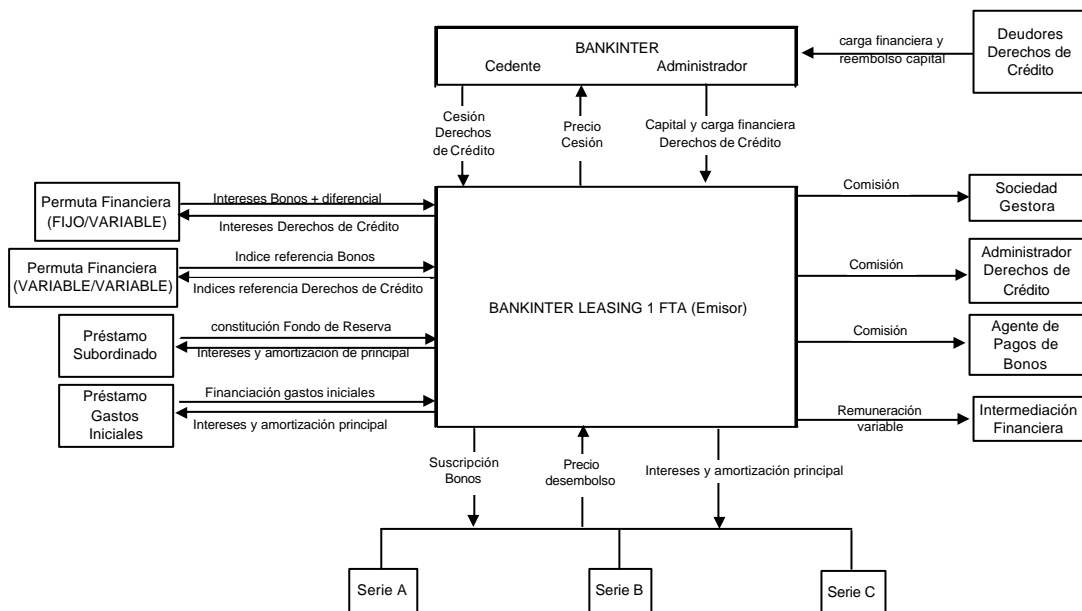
BANKINTER
Cedente Administrador

carga financiera y reembolso capital

Deudores Derechos de Crédito

Cesión Derechos de Crédito

Precio Cesión

Capital y carga financiera Derechos de Crédito

Permuta Financiera (FIJO/VARIABLE)

Intereses Bonos + diferencial

Intereses Derechos de Crédito

Permuta Financiera (VARIABLE/VARIABLE)

Indice referencia Bonos

Indices referencia Derechos de Crédito

Préstamo Subordinado

constitución Fondo de Reserva

Intereses y amortización de principal

Préstamo Gastos Iniciales

Financiación gastos iniciales

Intereses y amortización principal

BANKINTER LEASING 1 FTA (Emisor)

Comisión

Sociedad Gestora

Comisión

Administrador Derechos de Crédito

Comisión

Agente de Pagos de Bonos

Remuneración variable

Intermediación Financiera

Suscripción Bonos

Precio desembolso

Intereses y amortización principal

Serie A

Serie B

Serie C